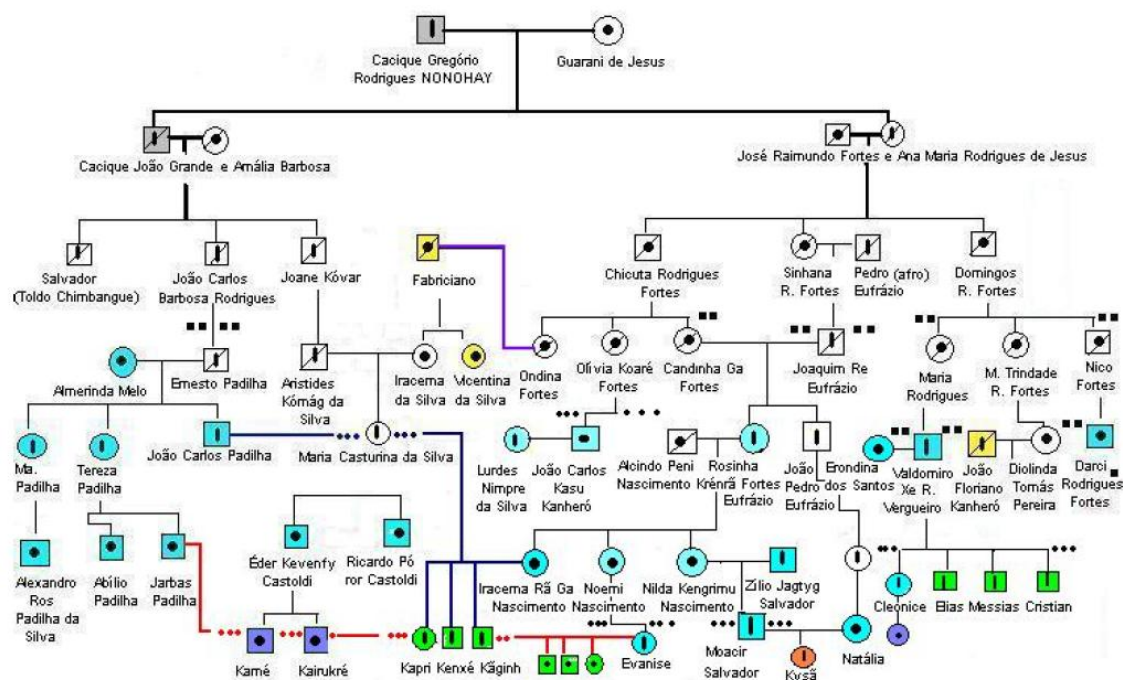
Cacique Gregório Rodrigues NONOHAY

Guarani de Jesus

Cacique João Grande e Amália Barbosa

José Raimundo Fortes e Ana Maria Rodrigues de Jesus

Salvador (Toldo Chimbangue)

João Carlos Barbosa Rodrigues

Joane Kóvar

Fabriciano

Chicuta Rodrigues Fortes

Sinhana R. Fortes

Pedro (afro) Eufrázio

Domingos R. Fortes

Almerinda Melo

Ernesto Padilha

Aristides Kómág da Silva

Iracema da Silva

Vicentina da Silva

Ondina Fortes

Olívia Koaré Fortes

Candinha Ga Fortes

Joaquim Re Eufrázio

Maria Rodrigues

M. Trindade R. Fortes

Nico Fortes

Ma. Padilha

Tereza Padilha

João Carlos Padilha

Maria Casturina da Silva

Lurdes Nimpre da Silva

João Carlos Kasu Kanheró

Alcindo Peni Nascimento

Rosinha Krénrã Fortes Eufrázio

João Pedro dos Eufrázio

Erondina Santos

Valdomiro Xe R. Vergueiro

João Floriano Kanheró

Diolinda Tomás Pereira

Darci Rodrigues Fortes

Alexandro Ros Padilha da Silva

Abílio Padilha

Jarbas Padilha

Éder Kevenfy Castoldi

Ricardo Pó ror Castoldi

Iracema Rã Ga Nascimento

Noemi Nascimento

Nilda Kengrimu Nascimento

Zílio Jagtyg Salvador

Cleonice

Elias

Messias

Cristian

Kamé

Kairukré

Kapri

Kenxé

Kãginh

Evanise

Moacir Salvador

Kysã

Natália